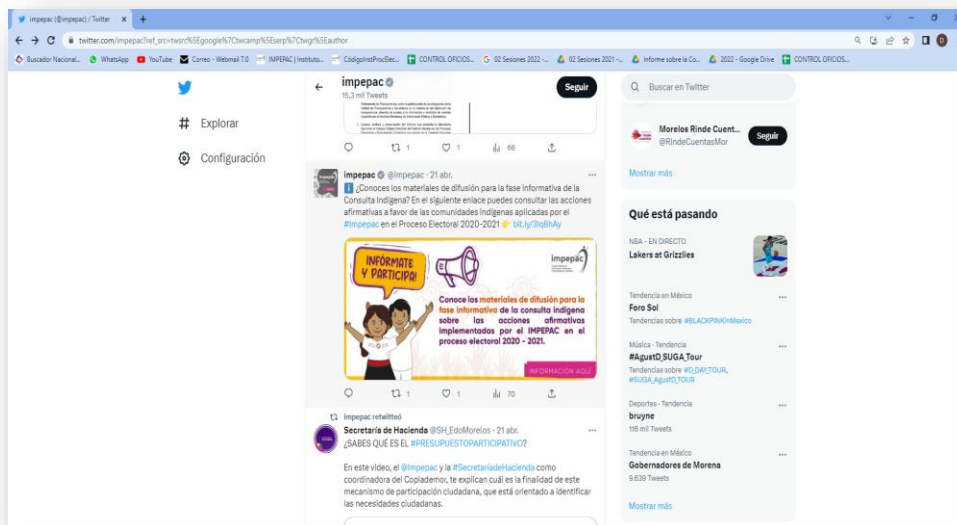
impepac (@impepac) / Twitter ×

twitter.com/impepac?ref_src=twsrc%5Egoogle%7Ctwcamp%5Eserp%7Ctwgr%5Eauthor

Buscador Nacional... WhatsApp YouTube Correo - Webmail 7.0 IMPEPAC | Instituto... CódigosInstProcElec... CONTROL OFICIOS... 02 Sesiones 2022 -... 02 Sesiones 2021 -... Informe sobre la Co... 2022 - Google Drive CONTROL OFICIOS...

Explorar

Configuración

impepac
15,3 mil Tweets

Seguir

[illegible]

1 1 66

impepac @Impepac · 21 abr.
ℹ️ ¿Conoces los materiales de difusión para la fase Informativa de la Consulta Indígena? En el siguiente enlace puedes consultar las acciones afirmativas a favor de las comunidades Indígenas aplicadas por el #Impepac en el Proceso Electoral 2020-2021 👉 bit.ly/3Iq8hAy

¡INFÓRMATE Y PARTICIPA!

impepac

Conoce los materiales de difusión para la fase informativa de la consulta indígena sobre las acciones afirmativas implementadas por el IMPEPAC en el proceso electoral 2020 - 2021.

INFORMACIÓN AQUÍ

1 1 70

impepac retwitteó
Secretaría de Hacienda @SH_EdoMorelos · 21 abr.
¿SABES QUÉ ES EL #PRESUPUESTOPARTICIPATIVO?

En este video, el @Impepac y la #SecretaríadeHacienda como coordinadora del Coplademor, te explican cuál es la finalidad de este mecanismo de participación ciudadana, que está orientado a identificar las necesidades ciudadanas.

Buscar en Twitter

Morelos Rinde Cuent...
@RindeCuentasMor
Seguir

Mostrar más

Qué está pasando

NBA · EN DIRECTO
Lakers at Grizzlies

Tendencia en México
Foro Sol
Tendencias sobre #BLACKPINKinMexico

Música · Tendencia
#AgustD_SUGA_Tour
Tendencias sobre #D_DAY_TOUR, #SUGA_AgustD_TOUR

Deportes · Tendencia
bruyne
116 mil Tweets

Tendencia en México
Gobernadores de Morena
9.639 Tweets

Mostrar más